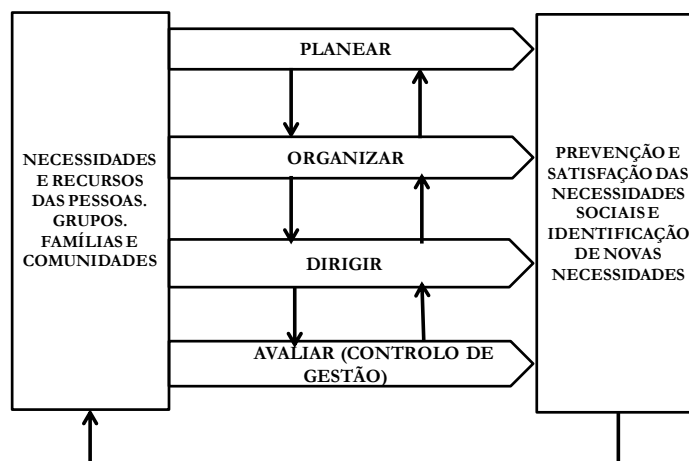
NECESSIDADES E RECURSOS DAS PESSOAS. GRUPOS. FAMÍLIAS E COMUNIDADES

PLANEAR

ORGANIZAR

DIRIGIR

AVALIAR (CONTROLO DE GESTÃO)

PREVENÇÃO E SATISFAÇÃO DAS NECESSIDADES SOCIAIS E IDENTIFICAÇÃO DE NOVAS NECESSIDADES